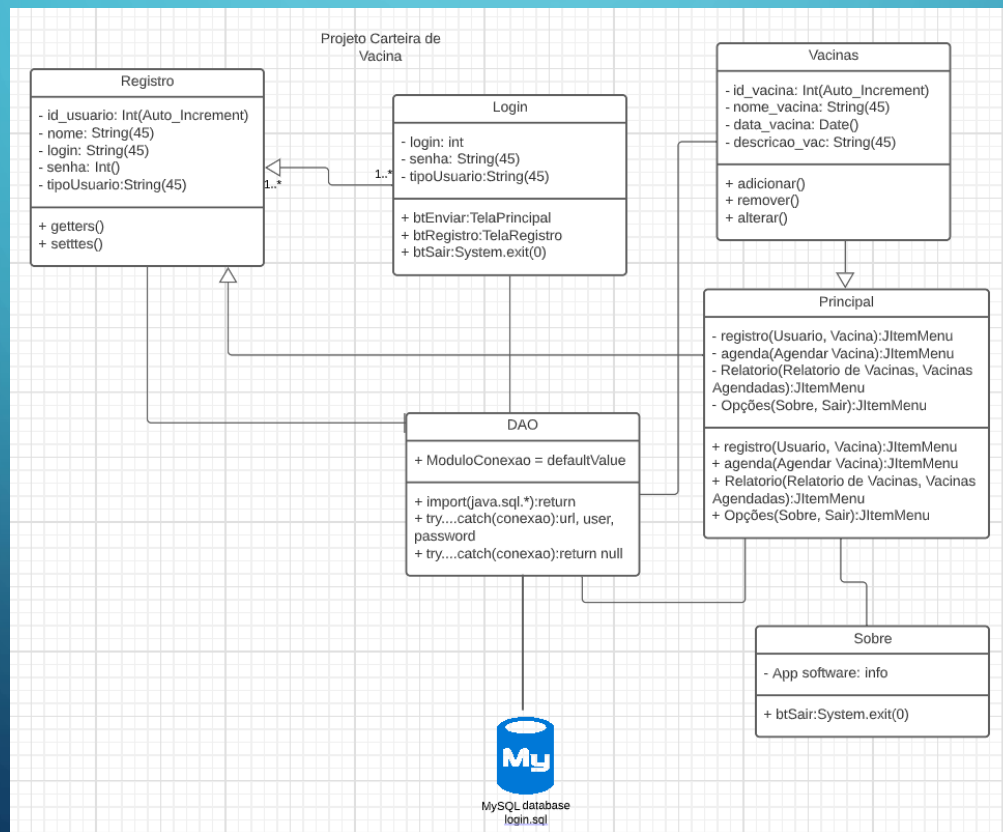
Projeto Carteira de Vacina

Registro

- id_usuario: Int(Auto_Increment)
- nome: String(45)
- login: String(45)
- senha: Int()
- tipoUsuario:String(45)

+ getters()
+ setttes()

1..*

1..*

Login

- login: int
- senha: String(45)
- tipoUsuario:String(45)

+ btEnviar:TelaPrincipal
+ btRegistro:TelaRegistro
+ btSair:System.exit(0)

Vacinas

- id_vacina: Int(Auto_Increment)
- nome_vacina: String(45)
- data_vacina: Date()
- descricao_vac: String(45)

+ adicionar()
+ remover()
+ alterar()

Principal

- registro(Usuario, Vacina):JItemMenu
- agenda(Agendar Vacina):JItemMenu
- Relatorio(Relatorio de Vacinas, Vacinas Agendadas):JItemMenu
- Opções(Sobre, Sair):JItemMenu

+ registro(Usuario, Vacina):JItemMenu
+ agenda(Agendar Vacina):JItemMenu
+ Relatorio(Relatorio de Vacinas, Vacinas Agendadas):JItemMenu
+ Opções(Sobre, Sair):JItemMenu

DAO

+ ModuloConexao = defaultValue

+ import(java.sql.*):return
+ try....catch(conexao):url, user, password
+ try....catch(conexao):return null

Sobre

- App software: info

+ btSair:System.exit(0)

My

MySQL database
login.sql